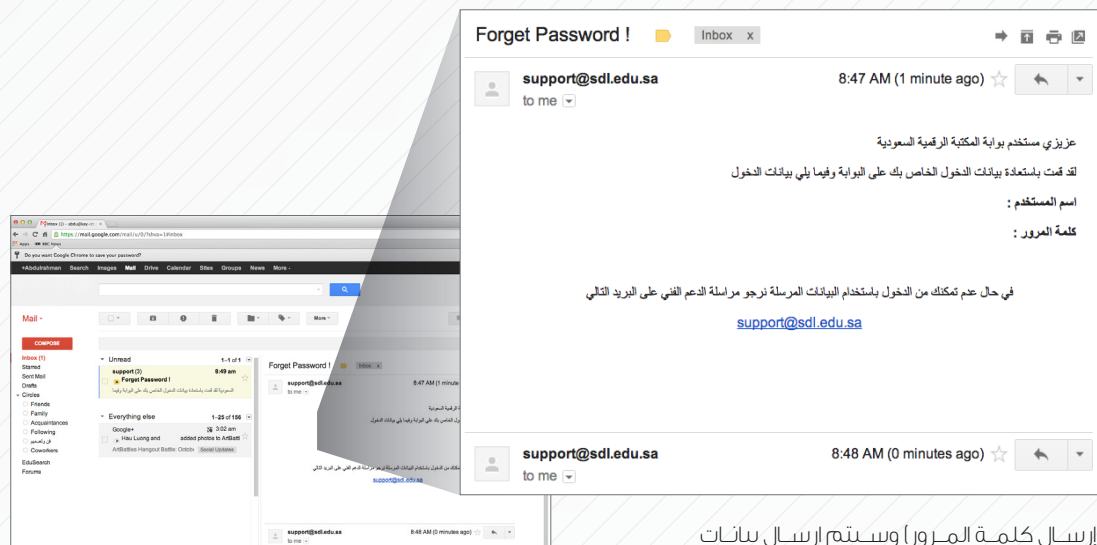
Forget Password !

Inbox x

support@sdl.edu.sa

8:47 AM (1 minute ago)

to me

عزيزي مستخدم بوابة المكتبة الرقمية السعودية

لقد قمت باستعادة بيانات الدخول الخاص بك على البوابة وفيما يلي بيانات الدخول

اسم المستخدم :

كلمة المرور :

في حال عدم تمكنك من الدخول باستخدام البيانات المرسلة نرجو مراسلة الدعم الفني على البريد التالي

support@sdl.edu.sa

support@sdl.edu.sa

8:48 AM (0 minutes ago)

to me

Inbox (1) - abdulla... x

https://mail.google.com/mail/u/0/?shva=1#inbox

Apps BBC News

Do you want Google Chrome to save your password?

+Abdulrahman Search Images Mail Drive Calendar Sites Groups News More -

Mail -

More -

COMPOSE

Inbox (1)
Starred
Sent Mail
Drafts
Circles
Friends
Family
Acquaintances
Following
Coworkers
EduSearch
Forums

Unread 1-1 of 1

support (3) 9:49 am
Forget Password !

Everything else 1-25 of 156

Google+ 3:02 am
Hau Luong and added photos to ArtBattl
ArtBattles Hangout Battle: Octob Social Updates

Forget Password ! Inbox

support@sdl.edu.sa 8:47 AM (1 minute ago)
to me

support@sdl.edu.sa

support@sdl.edu.sa 8:48 AM (0 minutes ago)
to me

إرسال كلمة المرور) وسيتم إرسال بيانات